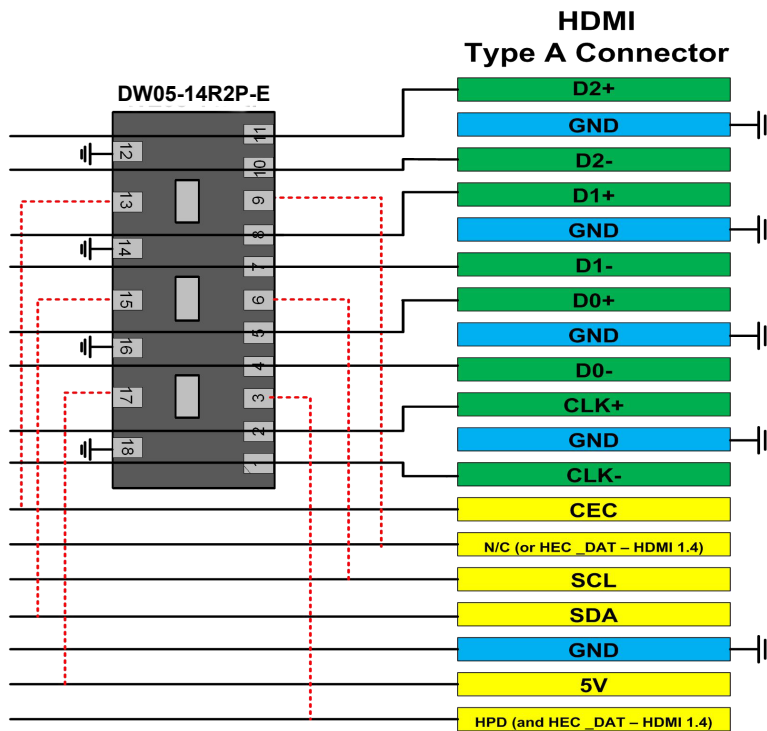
HDMI
Type A Connector

DW05-14R2P-E

11
12
10
13
9
8
14
7
15
6
5
16
4
17
3
2
18
1

D2+
GND
D2-
D1+
GND
D1-
D0+
GND
D0-
CLK+
GND
CLK-
CEC
N/C (or HEC _DAT – HDMI 1.4)
SCL
SDA
GND
5V
HPD (and HEC _DAT – HDMI 1.4)